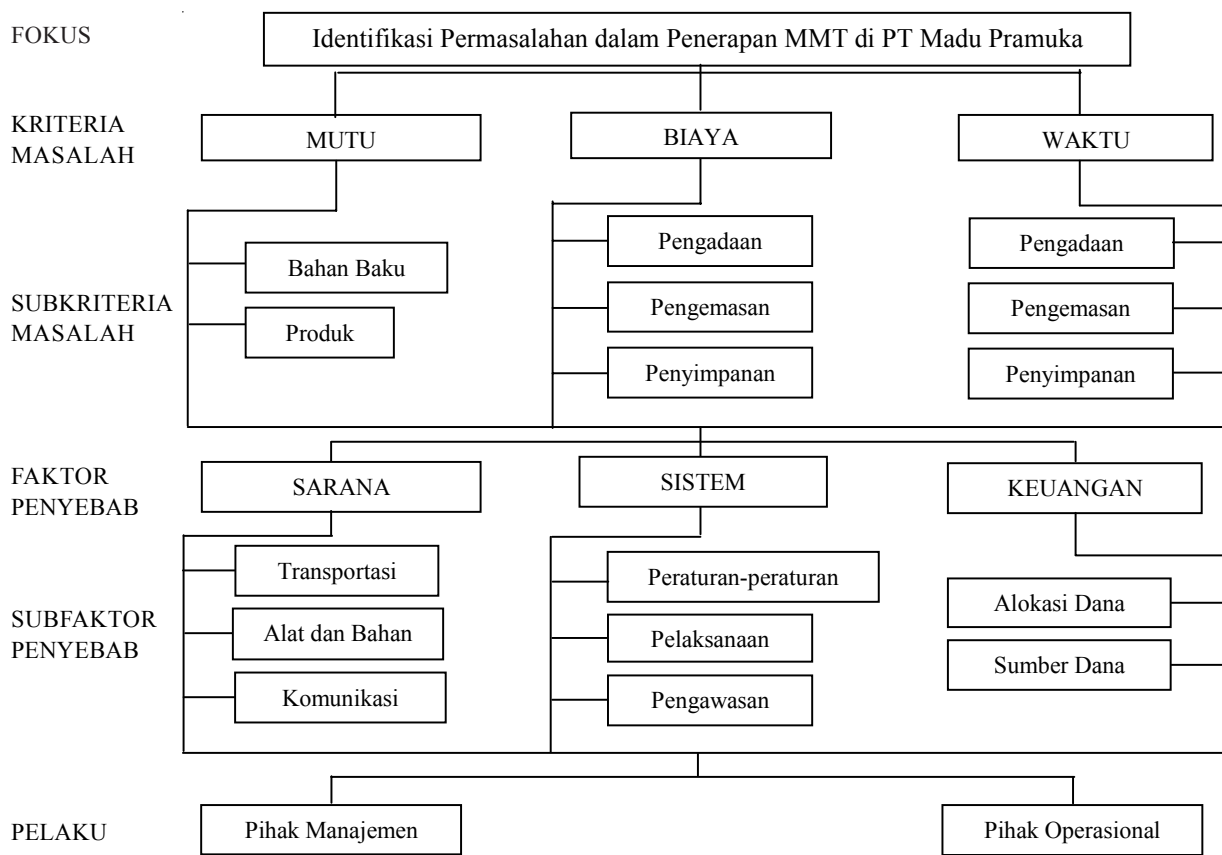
FOKUS

Identifikasi Permasalahan dalam Penerapan MMT di PT Madu Pramuka

KRITERIA MASALAH

MUTU

BIAYA

WAKTU

SUBKRITERIA MASALAH

Bahan Baku

Produk

Pengadaan

Pengemasan

Penyimpanan

Pengadaan

Pengemasan

Penyimpanan

FAKTOR PENYEBAB

SARANA

SISTEM

KEUANGAN

SUBFAKTOR PENYEBAB

Transportasi

Alat dan Bahan

Komunikasi

Peraturan-peraturan

Pelaksanaan

Pengawasan

Alokasi Dana

Sumber Dana

PELAKU

Pihak Manajemen

Pihak Operasional